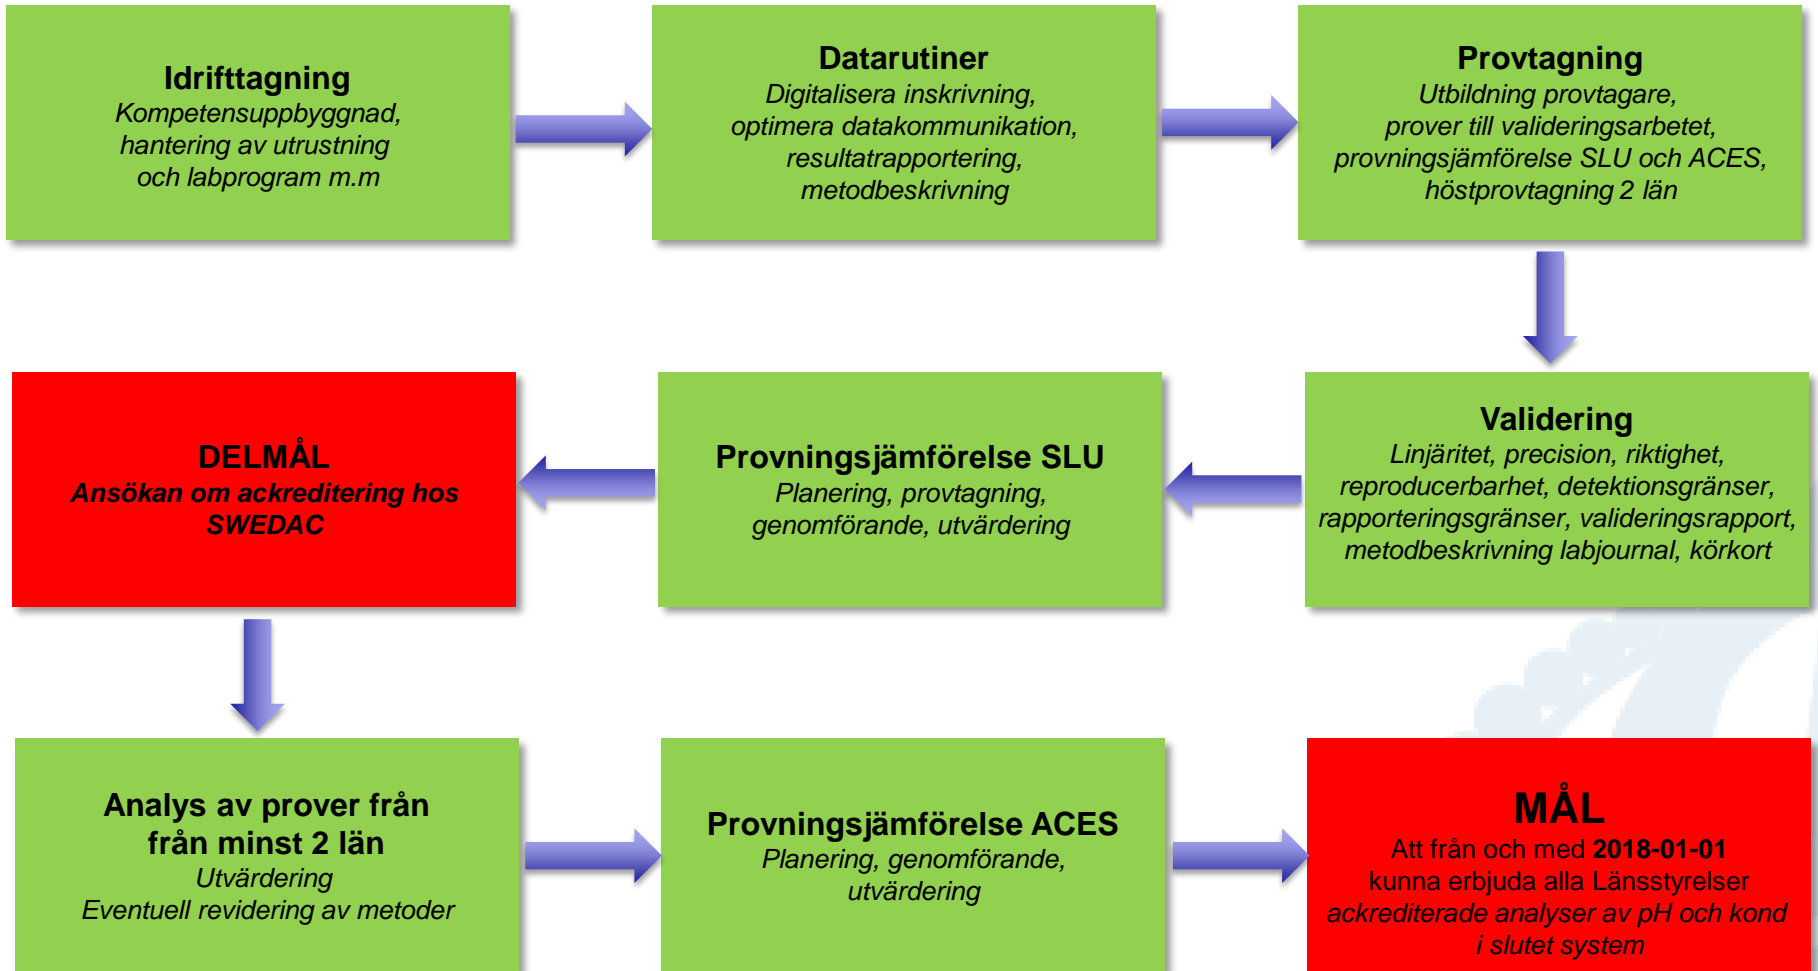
**Idrifttagning**
*Kompetensuppbyggnad, hantering av utrustning och labprogram m.m*

**Datarutiner**
*Digitalisera inskrivning, optimera datakommunikation, resultatrapportering, metodbeskrivning*

**Provtagning**
*Utbildning provtagare, prover till valideringsarbetet, provningsjämförelse SLU och ACES, höstprovtagning 2 län*

**Validering**
*Linjäritet, precision, riktighet, reproducerbarhet, detektionsgränser, rapporteringsgränser, valideringsrapport, metodbeskrivning labjournal, körkort*

**Provningsjämförelse SLU**
*Planering, provtagning, genomförande, utvärdering*

**DELMÅL**
***Ansökan om ackreditering hos SWEDAC***

**Analys av prover från från minst 2 län**
*Utvärdering*
*Eventuell revidering av metoder*

**Provningsjämförelse ACES**
*Planering, genomförande, utvärdering*

**MÅL**
Att från och med **2018-01-01** kunna erbjuda alla Länsstyrelser *ackrediterade analyser av pH och kond i slutet system*